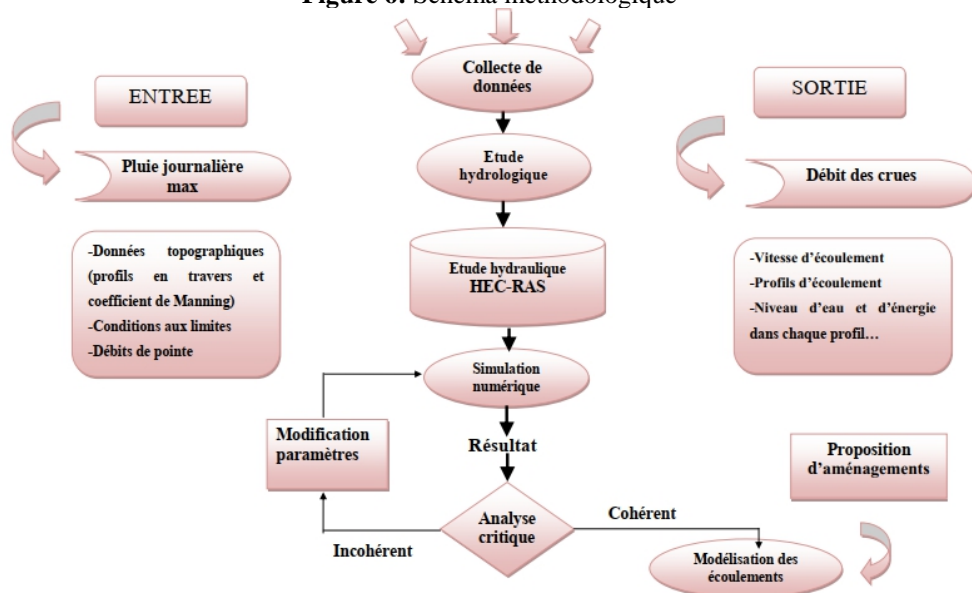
Figure 6: Schéma méthodologique

Collecte de données

ENTREE

SORTIE

Pluie journalière max

Etude hydrologique

Débit des crues

-Données topographiques (profils en travers et coefficient de Manning)
-Conditions aux limites
-Débits de pointe

Etude hydraulique HEC-RAS

-Vitesse d'écoulement
-Profils d'écoulement
-Niveau d'eau et d'énergie dans chaque profil…

Simulation numérique

Modification paramètres

Résultat

Proposition d'aménagements

Analyse critique

Cohérent

Incohérent

Modélisation des écoulements